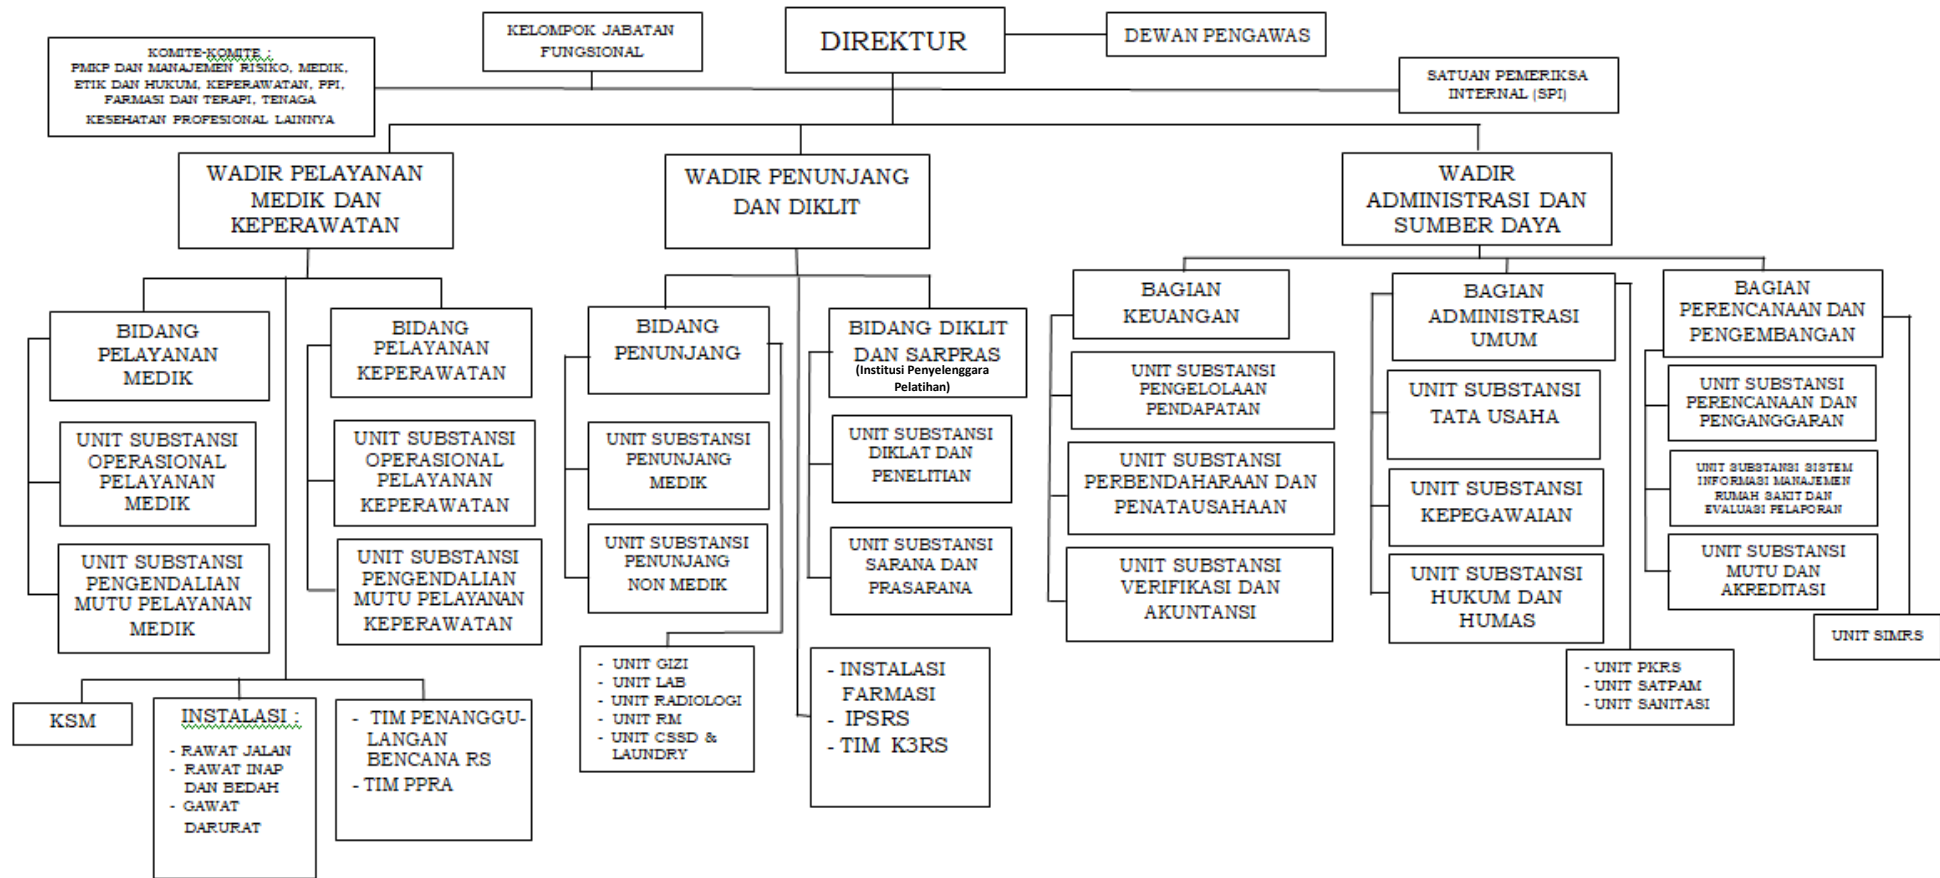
DIREKTUR

KELOMPOK JABATAN FUNGSIONAL

DEWAN PENGAWAS

KOMITE-KOMITE :
PMKP DAN MANAJEMEN RISIKO, MEDIK, ETIK DAN HUKUM, KEPERAWATAN, PPI, FARMASI DAN TERAPI, TENAGA KESEHATAN PROFESIONAL LAINNYA

SATUAN PEMERIKSA INTERNAL (SPI)

WADIR PELAYANAN MEDIK DAN KEPERAWATAN

WADIR PENUNJANG DAN DIKLIT

WADIR ADMINISTRASI DAN SUMBER DAYA

BIDANG PELAYANAN MEDIK

UNIT SUBSTANSI OPERASIONAL PELAYANAN MEDIK

UNIT SUBSTANSI PENGENDALIAN MUTU PELAYANAN MEDIK

BIDANG PELAYANAN KEPERAWATAN

UNIT SUBSTANSI OPERASIONAL PELAYANAN KEPERAWATAN

UNIT SUBSTANSI PENGENDALIAN MUTU PELAYANAN KEPERAWATAN

KSM

INSTALASI :
- RAWAT JALAN
- RAWAT INAP DAN BEDAH
- GAWAT DARURAT

- TIM PENANGGULANGAN BENCANA RS
- TIM PPRA

BIDANG PENUNJANG

UNIT SUBSTANSI PENUNJANG MEDIK

UNIT SUBSTANSI PENUNJANG NON MEDIK

- UNIT GIZI
- UNIT LAB
- UNIT RADIOLOGI
- UNIT RM
- UNIT CSSD & LAUNDRY

BIDANG DIKLIT DAN SARPRAS
(Institusi Penyelenggara Pelatihan)

UNIT SUBSTANSI DIKLAT DAN PENELITIAN

UNIT SUBSTANSI SARANA DAN PRASARANA

- INSTALASI FARMASI
- IPSRS
- TIM K3RS

BAGIAN KEUANGAN

UNIT SUBSTANSI PENGELOLAAN PENDAPATAN

UNIT SUBSTANSI PERBENDAHARAAN DAN PENATAUSAHAAN

UNIT SUBSTANSI VERIFIKASI DAN AKUNTANSI

BAGIAN ADMINISTRASI UMUM

UNIT SUBSTANSI TATA USAHA

UNIT SUBSTANSI KEPEGAWAIAN

UNIT SUBSTANSI HUKUM DAN HUMAS

- UNIT PKRS
- UNIT SATPAM
- UNIT SANITASI

BAGIAN PERENCANAAN DAN PENGEMBANGAN

UNIT SUBSTANSI PERENCANAAN DAN PENGANGGARAN

UNIT SUBSTANSI SISTEM INFORMASI MANAJEMEN RUMAH SAKIT DAN EVALUASI PELAPORAN

UNIT SUBSTANSI MUTU DAN AKREDITASI

UNIT SIMRS